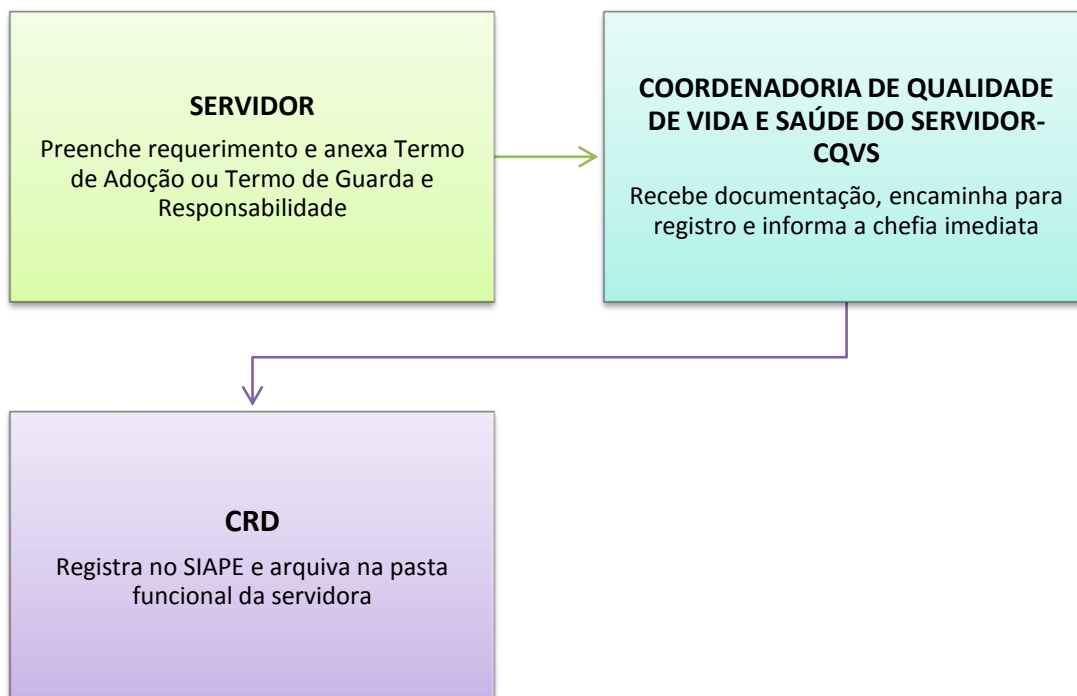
SERVIDOR

Preenche requerimento e anexa Termo de Adoção ou Termo de Guarda e Responsabilidade

COORDENADORIA DE QUALIDADE DE VIDA E SAÚDE DO SERVIDOR-CQVS

Recebe documentação, encaminha para registro e informa a chefia imediata

CRD

Registra no SIAPE e arquiva na pasta funcional da servidora